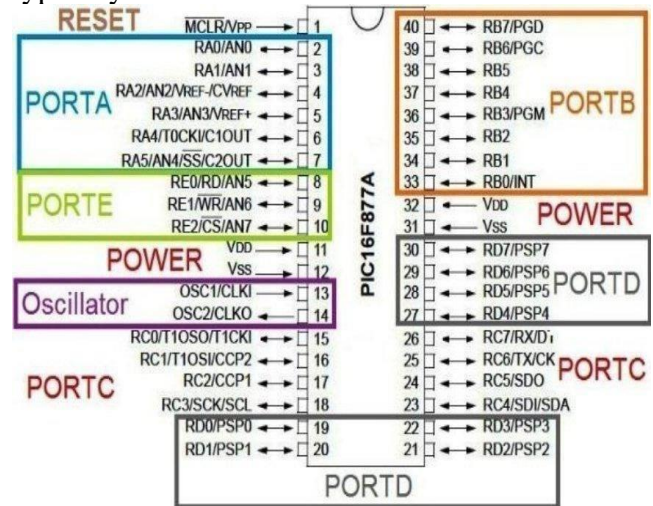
RESET
$\overline{MCLR}$/VPP 1
PORTA
RA0/AN0 2
RA1/AN1 3
RA2/AN2/VREF-/CVREF 4
RA3/AN3/VREF+ 5
RA4/T0CKI/C1OUT 6
RA5/AN4/$\overline{SS}$/C2OUT 7
PORTE
RE0/$\overline{RD}$/AN5 8
RE1/$\overline{WR}$/AN6 9
RE2/$\overline{CS}$/AN7 10
POWER
VDD 11
VSS 12
Oscillator
OSC1/CLKI 13
OSC2/CLKO 14
RC0/T1OSO/T1CKI 15
RC1/T1OSI/CCP2 16
PORTC
RC2/CCP1 17
RC3/SCK/SCL 18
RD0/PSP0 19
RD1/PSP1 20

PIC16F877A

40 RB7/PGD
39 RB6/PGC
38 RB5
37 RB4
36 RB3/PGM
PORTB
35 RB2
34 RB1
33 RB0/INT
32 VDD
31 VSS
POWER
30 RD7/PSP7
29 RD6/PSP6
28 RD5/PSP5
PORTD
27 RD4/PSP4
26 RC7/RX/DT
25 RC6/TX/CK
PORTC
24 RC5/SDO
23 RC4/SDI/SDA
22 RD3/PSP3
21 RD2/PSP2
PORTD